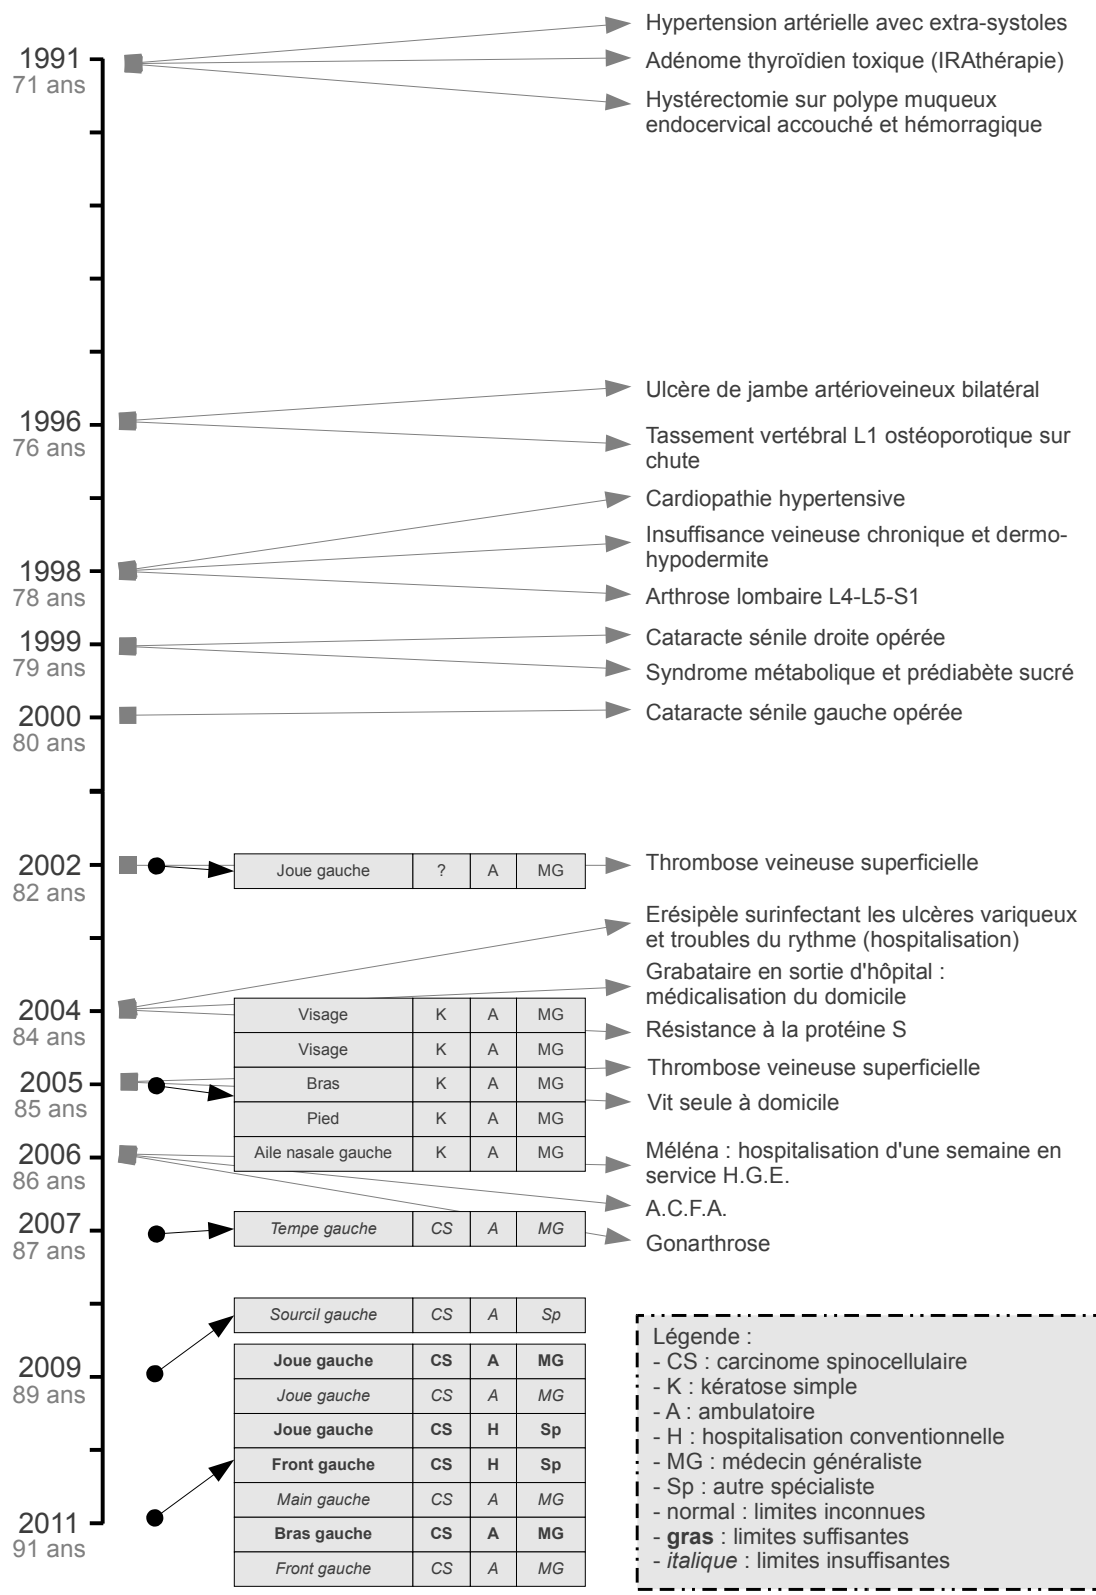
1991
71 ans

Hypertension artérielle avec extra-systoles
Adénome thyroïdien toxique (IRAthérapie)
Hystérectomie sur polype muqueux endocervical accouché et hémorragique

1996
76 ans

Ulcère de jambe artérioveineux bilatéral
Tassement vertébral L1 ostéoporotique sur chute

1998
78 ans

Cardiopathie hypertensive
Insuffisance veineuse chronique et dermo-hypodermite
Arthrose lombaire L4-L5-S1

1999
79 ans

Cataracte sénile droite opérée
Syndrome métabolique et prédiabète sucré

2000
80 ans

Cataracte sénile gauche opérée

2002
82 ans

| Joue gauche | ? | A | MG |
|---|---|---|---|

Thrombose veineuse superficielle

Erésipèle surinfectant les ulcères variqueux et troubles du rythme (hospitalisation)
Grabataire en sortie d'hôpital : médicalisation du domicile

2004
84 ans

2005
85 ans

2006
86 ans

| Visage | K | A | MG |
|---|---|---|---|
| Visage | K | A | MG |
| Bras | K | A | MG |
| Pied | K | A | MG |
| Aile nasale gauche | K | A | MG |

Résistance à la protéine S
Thrombose veineuse superficielle
Vit seule à domicile
Méléna : hospitalisation d'une semaine en service H.G.E.
A.C.F.A.

2007
87 ans

| *Tempe gauche* | *CS* | *A* | *MG* |
|---|---|---|---|

Gonarthrose

2009
89 ans

2011
91 ans

| *Sourcil gauche* | *CS* | *A* | *Sp* |
|---|---|---|---|

| **Joue gauche** | **CS** | **A** | **MG** |
|---|---|---|---|
| *Joue gauche* | *CS* | *A* | *MG* |
| **Joue gauche** | **CS** | **H** | **Sp** |
| **Front gauche** | **CS** | **H** | **Sp** |
| *Main gauche* | *CS* | *A* | *MG* |
| **Bras gauche** | **CS** | **A** | **MG** |
| *Front gauche* | *CS* | *A* | *MG* |

Légende :
- CS : carcinome spinocellulaire
- K : kératose simple
- A : ambulatoire
- H : hospitalisation conventionnelle
- MG : médecin généraliste
- Sp : autre spécialiste
- normal : limites inconnues
- **gras** : limites suffisantes
- *italique* : limites insuffisantes